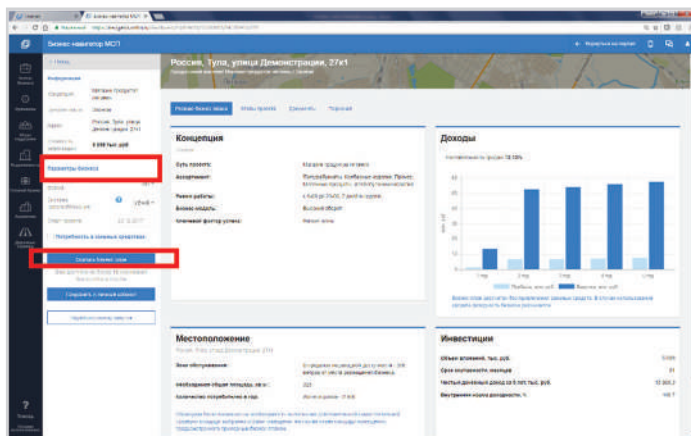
Бизнес-навигатор МСП

Россия, Тула, улица Демонстрации, 27к1

Параметры бизнеса

Скачать бизнес-план

Сохранить в личный кабинет

Концепция

Суть проекта:

Ассортимент:

Режим работы:

Бизнес-модель:

Ключевой фактор успеха:

Доходы

Местоположение

Зона обслуживания:

Необходимая общая площадь, кв.м.:

Количество потребителей в год:

Инвестиции

Объем вложений, тыс. руб.

Срок окупаемости, месяцев

Чистый денежный доход за 5 лет, тыс. руб.

Внутренняя норма доходности, %

Помощь